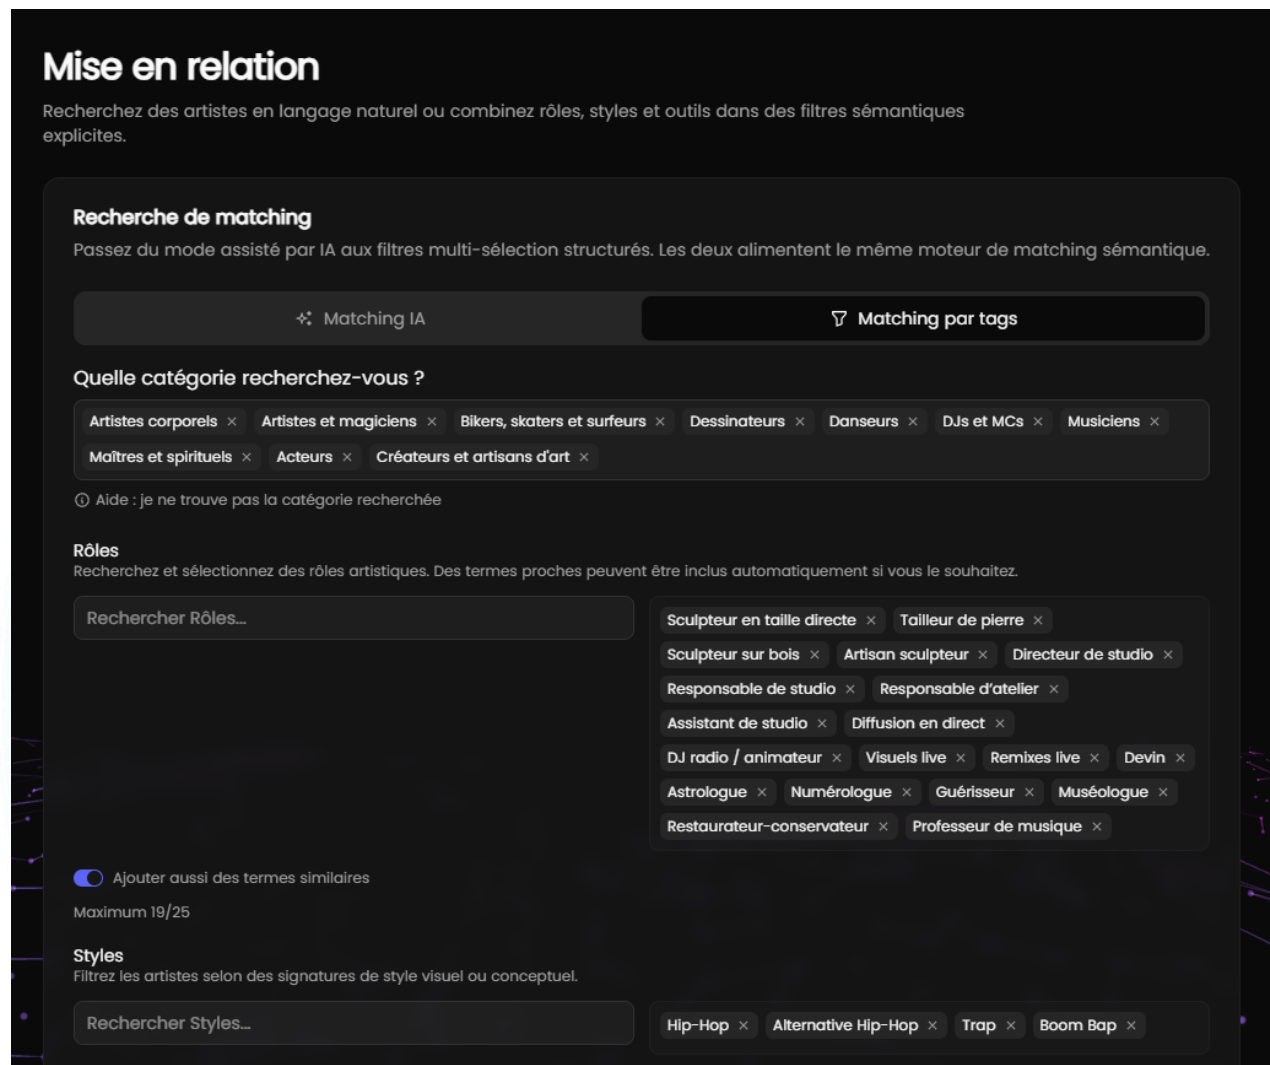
Mise en relation

Recherchez des artistes en langage naturel ou combinez rôles, styles et outils dans des filtres sémantiques explicites.

Recherche de matching

Passez du mode assisté par IA aux filtres multi-sélection structurés. Les deux alimentent le même moteur de matching sémantique.

Matching IA

Matching par tags

Quelle catégorie recherchez-vous ?

Artistes corporels × Artistes et magiciens × Bikers, skaters et surfeurs × Dessinateurs × Danseurs × DJs et MCs × Musiciens × Maîtres et spirituels × Acteurs × Créateurs et artisans d'art ×

ⓘ Aide : je ne trouve pas la catégorie recherchée

Rôles

Recherchez et sélectionnez des rôles artistiques. Des termes proches peuvent être inclus automatiquement si vous le souhaitez.

Rechercher Rôles...

Sculpteur en taille directe × Tailleur de pierre × Sculpteur sur bois × Artisan sculpteur × Directeur de studio × Responsable de studio × Responsable d'atelier × Assistant de studio × Diffusion en direct × DJ radio / animateur × Visuels live × Remixes live × Devin × Astrologue × Numérologue × Guérisseur × Muséologue × Restaurateur-conservateur × Professeur de musique ×

Ajouter aussi des termes similaires

Maximum 19/25

Styles

Filtrez les artistes selon des signatures de style visuel ou conceptuel.

Rechercher Styles...

Hip-Hop × Alternative Hip-Hop × Trap × Boom Bap ×